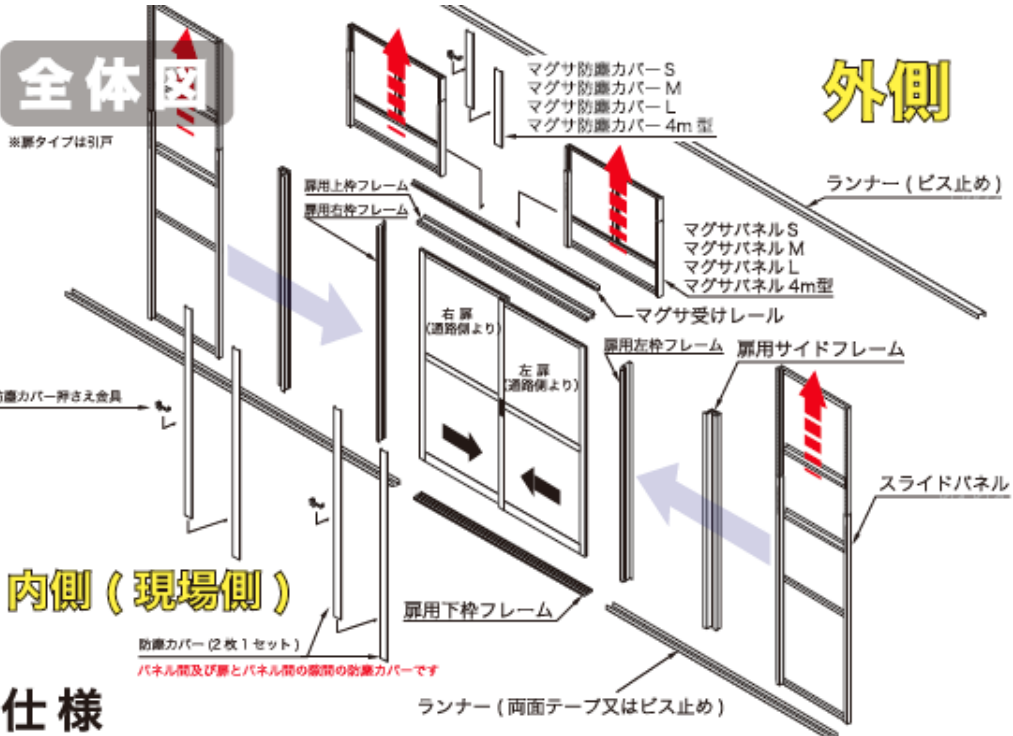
全体図
※扉タイプは引戸

マグサ防塵カバーS
マグサ防塵カバーM
マグサ防塵カバーL
マグサ防塵カバー4m 型

外側

ランナー（ビス止め）

扉用上枠フレーム
扉用右枠フレーム

マグサパネルS
マグサパネルM
マグサパネルL
マグサパネル4m型

マグサ受けレール

右扉
（通路側より）

左扉
（通路側より）

扉用左枠フレーム
扉用サイドフレーム

塵カバー押さえ金具

スライドパネル

内側（現場側）

扉用下枠フレーム

防塵カバー（2枚1セット）
パネル間及び扉とパネル間の隙間の防塵カバーです

ランナー（両面テープ又はビス止め）

仕様